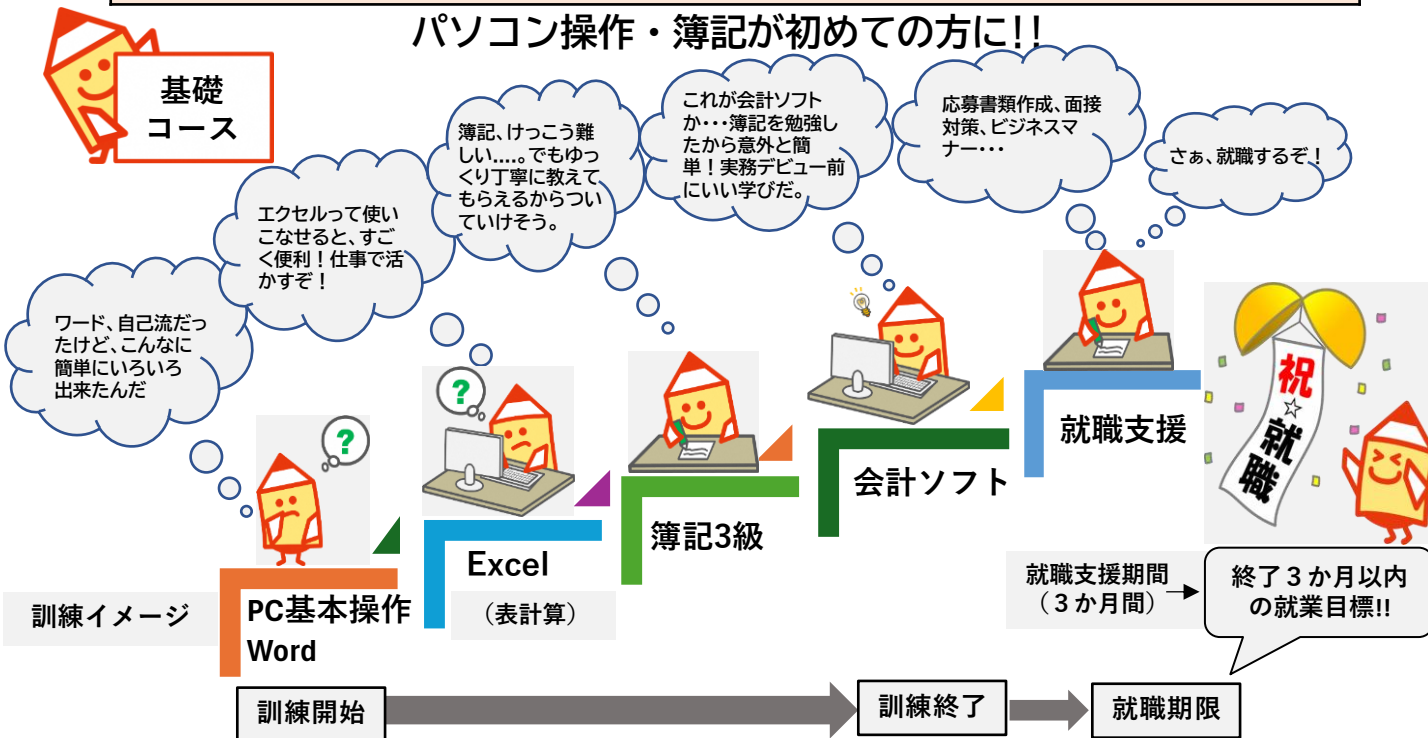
パソコン操作・簿記が初めての方に!!

基礎コース

ワード、自己流だったけど、こんなに簡単にいろいろ出来たんだ

エクセルって使いこなせると、すごく便利!仕事で活かすぞ!

簿記、けっこう難しい....。でもゆっくり丁寧に教えてもらえるからついていけそう。

これが会計ソフトか・・・簿記を勉強したから意外と簡単!実務デビュー前にいい学びだ。

応募書類作成、面接対策、ビジネスマナー・・・

さぁ、就職するぞ!

祝☆就職

訓練イメージ

PC基本操作 Word

Excel

(表計算)

簿記3級

会計ソフト

就職支援

就職支援期間(3か月間)

終了3か月以内の就業目標!!

訓練開始

訓練終了

就職期限